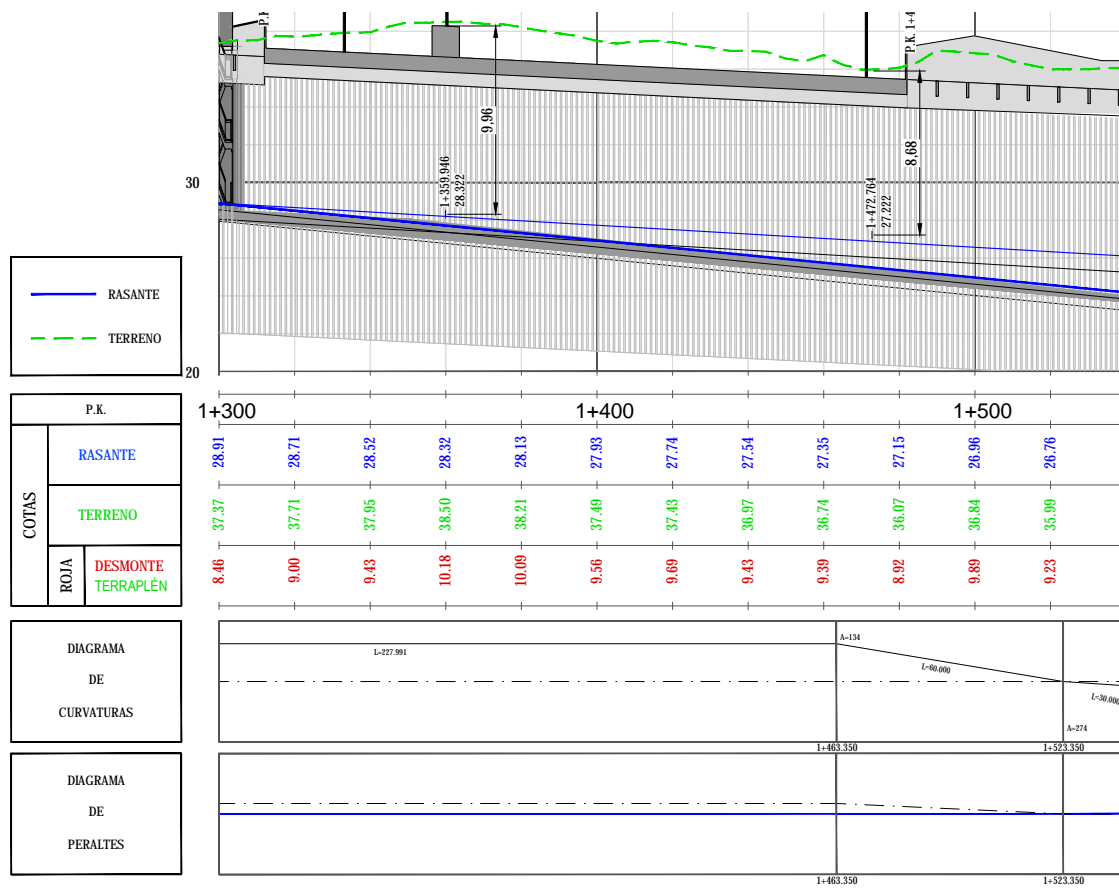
P.K.

P.K. 1+4

9.96

8.68

1+359.946
28.322

1+472.764
27.222

30

20

RASANTE

TERRENO

| P.K. | 1+300 | | | | | 1+400 | | | | | 1+500 | |
|---|---|---|---|---|---|---|---|---|---|---|---|---|
| COTAS RASANTE | 28.91 | 28.71 | 28.52 | 28.32 | 28.13 | 27.93 | 27.74 | 27.54 | 27.35 | 27.15 | 26.96 | 26.76 |
| COTAS TERRENO | 37.37 | 37.71 | 37.95 | 38.50 | 38.21 | 37.49 | 37.43 | 36.97 | 36.74 | 36.07 | 36.84 | 35.99 |
| ROJA DESMONTE TERRAPLÉN | 8.46 | 9.00 | 9.43 | 10.18 | 10.09 | 9.56 | 9.69 | 9.43 | 9.39 | 8.92 | 9.89 | 9.23 |

DIAGRAMA DE CURVATURAS

L=227.991

A=134

L=60.000

L=30.000

A=274

1+463.350

1+523.350

DIAGRAMA DE PERALTES

1+463.350

1+523.350